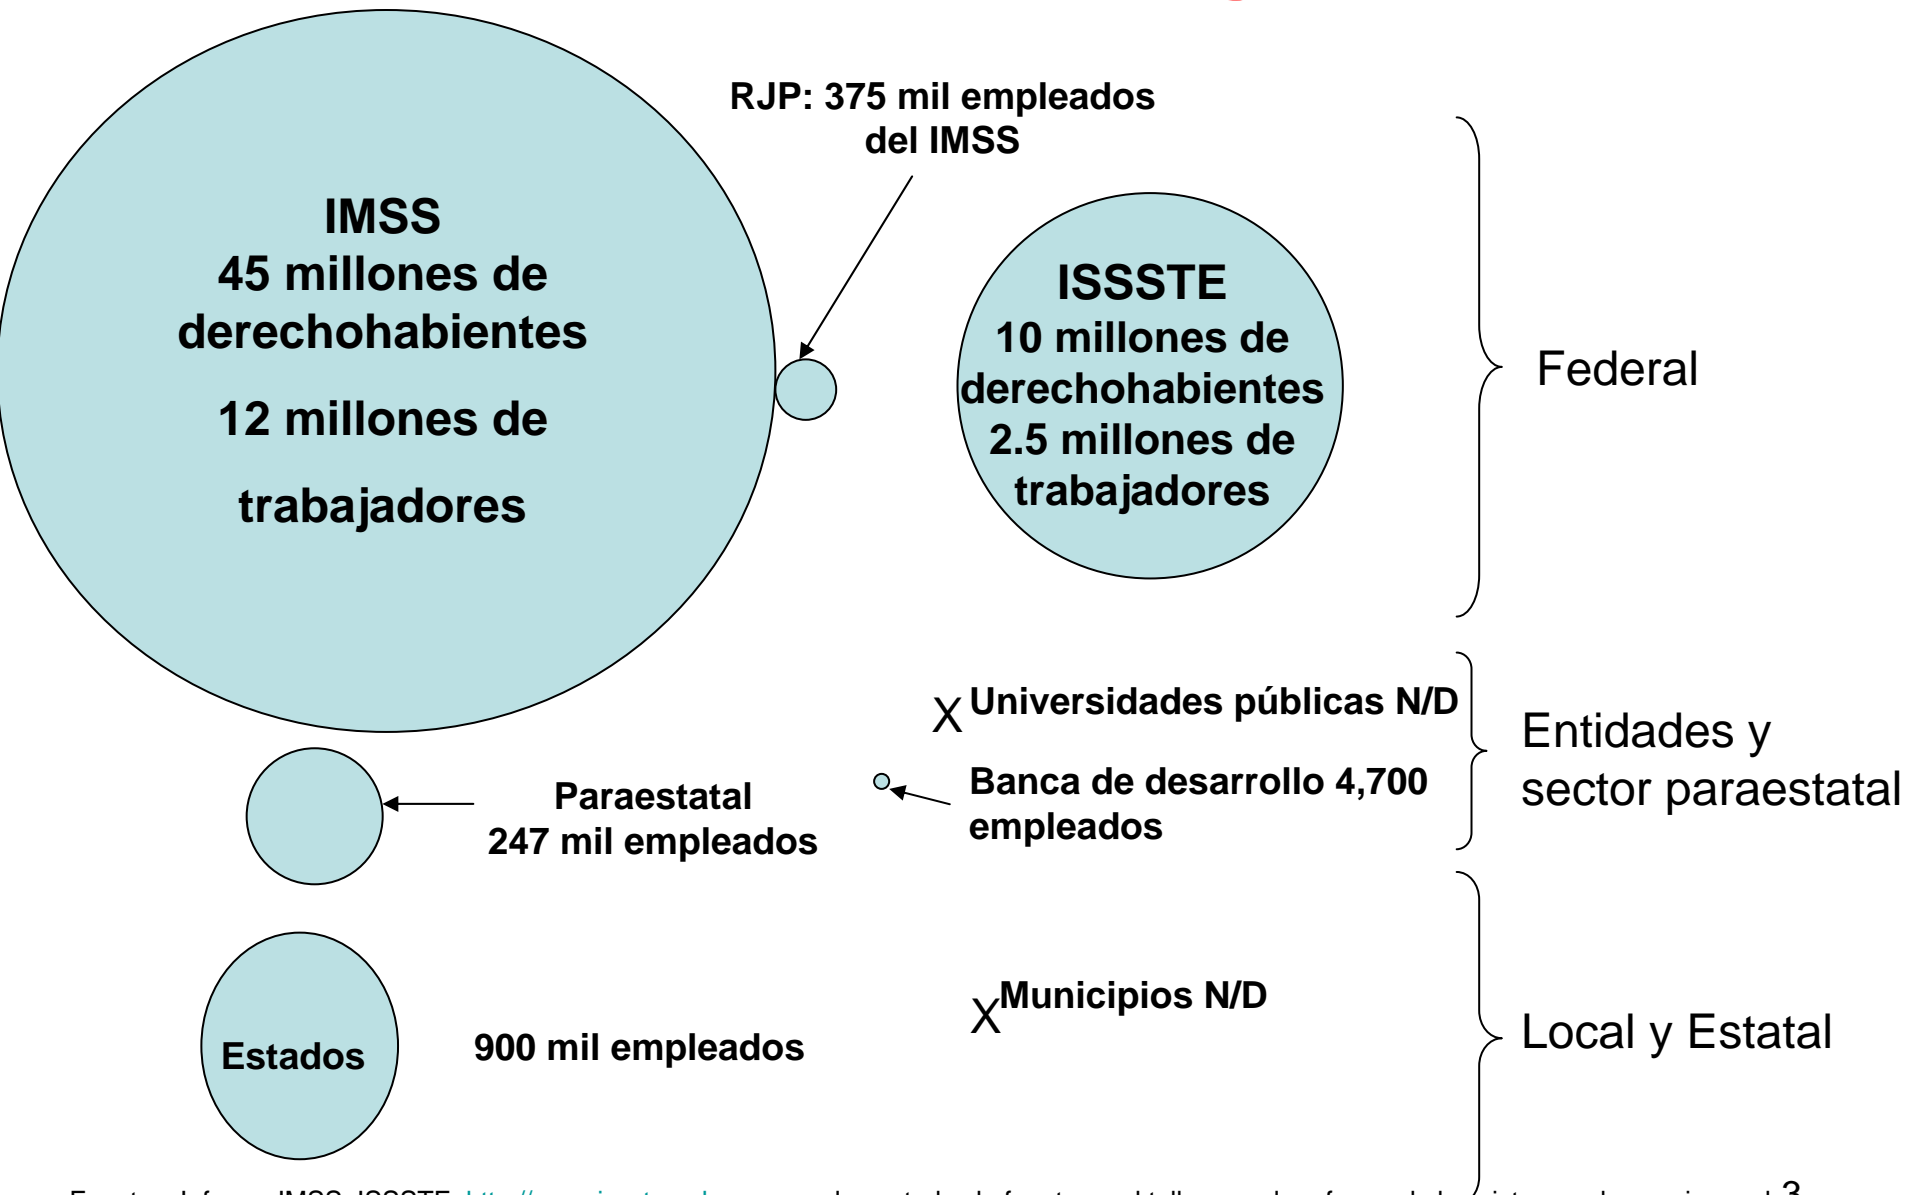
RJP: 375 mil empleados del IMSS

IMSS
45 millones de derechohabientes
12 millones de trabajadores

ISSSTE
10 millones de derechohabientes
2.5 millones de trabajadores

Federal

X Universidades públicas N/D

Banca de desarrollo 4,700 empleados

Entidades y sector paraestatal

Paraestatal
247 mil empleados

Estados

900 mil empleados

X Municipios N/D

Local y Estatal

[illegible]

3